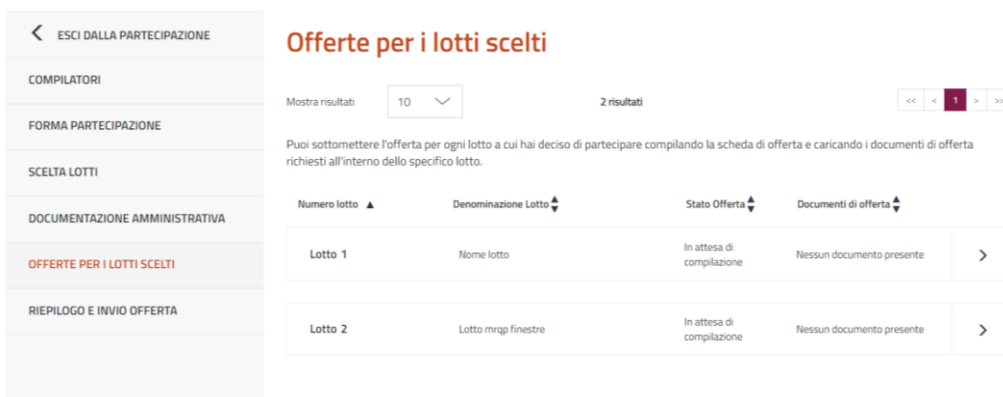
ESCI DALLA PARTECIPAZIONE

COMPILATORI

FORMA PARTECIPAZIONE

SCELTA LOTTI

DOCUMENTAZIONE AMMINISTRATIVA

OFFERTE PER I LOTTI SCELTI

RIEPILOGO E INVIO OFFERTA

Offerte per i lotti scelti

Mostra risultati 10

2 risultati

<< < 1 > >>

Puoi sottomettere l'offerta per ogni lotto a cui hai deciso di partecipare compilando la scheda di offerta e caricando i documenti di offerta richiesti all'interno dello specifico lotto.

| Numero lotto ▲ | Denominazione Lotto | Stato Offerta | Documenti di offerta | |
|---|---|---|---|---|
| Lotto 1 | Nome lotto | In attesa di compilazione | Nessun documento presente | > |
| Lotto 2 | Lotto mrqp finestre | In attesa di compilazione | Nessun documento presente | > |